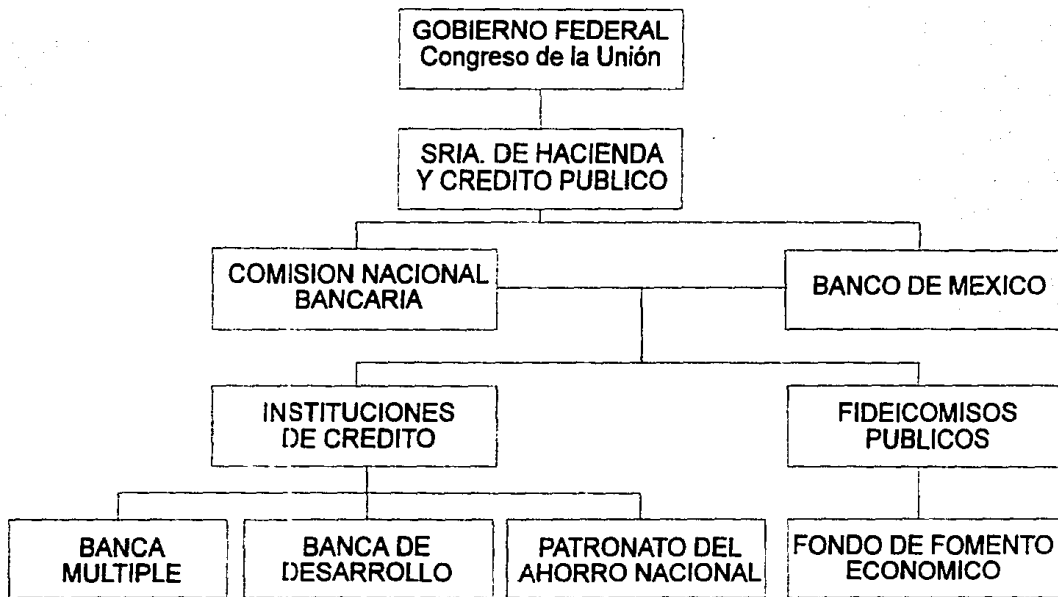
GOBIERNO FEDERAL
Congreso de la Unión

SRIA. DE HACIENDA Y CREDITO PUBLICO

COMISION NACIONAL BANCARIA

BANCO DE MEXICO

INSTITUCIONES DE CREDITO

FIDEICOMISOS PUBLICOS

BANCA MULTIPLE

BANCA DE DESARROLLO

PATRONATO DEL AHORRO NACIONAL

FONDO DE FOMENTO ECONOMICO